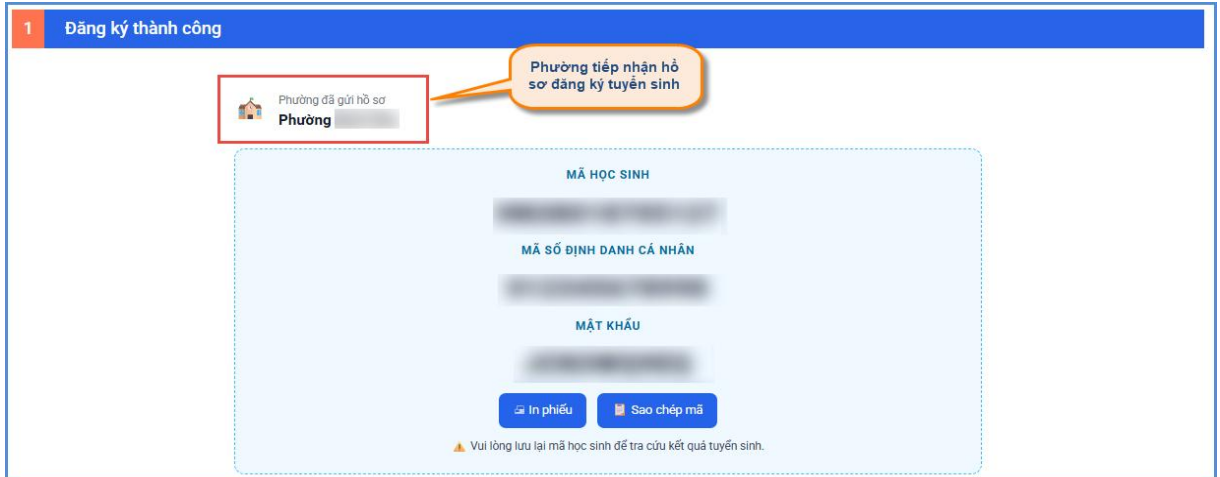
1 Đăng ký thành công

Phường tiếp nhận hồ sơ đăng ký tuyển sinh

Phường đã gửi hồ sơ
Phường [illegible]

MÃ HỌC SINH
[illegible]

MÃ SỐ ĐỊNH DANH CÁ NHÂN
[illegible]

MẬT KHẨU
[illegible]

In phiếu
Sao chép mã

Vui lòng lưu lại mã học sinh để tra cứu kết quả tuyển sinh.